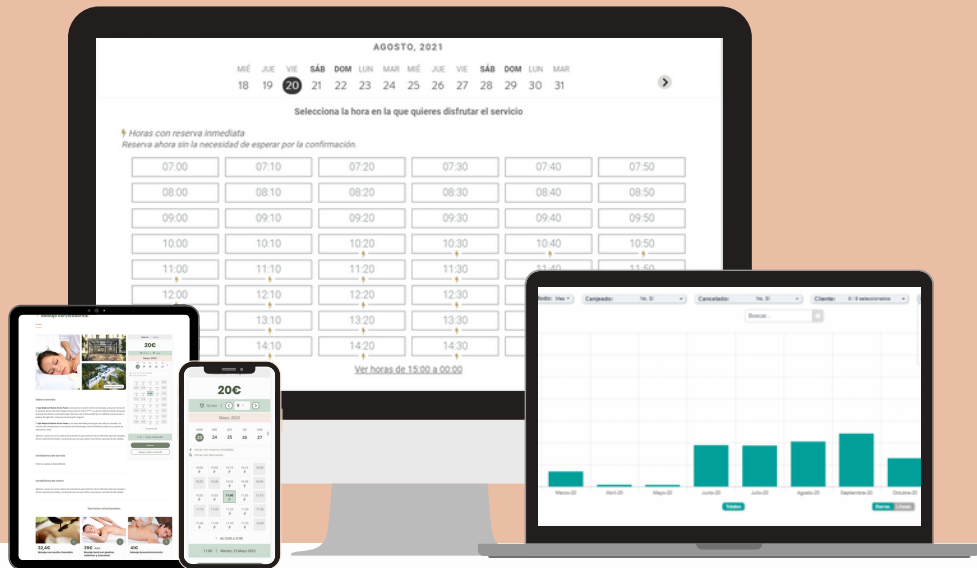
AGOSTO, 2021

| MIÉ | JUE | VIE | SÁB | DOM | LUN | MAR | MIÉ | JUE | VIE | SÁB | DOM | LUN | MAR |
|---|---|---|---|---|---|---|---|---|---|---|---|---|---|
| 18 | 19 | 20 | 21 | 22 | 23 | 24 | 25 | 26 | 27 | 28 | 29 | 30 | 31 |

Selecciona la hora en la que quieres disfrutar el servicio

Horas con reserva inmediata
Reserva ahora sin la necesidad de esperar por la confirmación.

| 07:00 | 07:10 | 07:20 | 07:30 | 07:40 | 07:50 |
|---|---|---|---|---|---|
| 08:00 | 08:10 | 08:20 | 08:30 | 08:40 | 08:50 |
| 09:00 | 09:10 | 09:20 | 09:30 | 09:40 | 09:50 |
| 10:00 | 10:10 | 10:20 | 10:30 | 10:40 | 10:50 |
| 11:00 | 11:10 | 11:20 | 11:30 | 11:40 | 11:50 |
| 12:00 | 12:10 | 12:20 | 12:30 | | |
| | 13:10 | 13:20 | 13:30 | | |
| | 14:10 | 14:20 | 14:30 | | |

Ver horas de 15:00 a 00:00

20€

Mayo, 2023

23 24 25 26 27

20€

Canjeado: | Cancelado: | Cliente:

Buscar...

Marzo-20 Abril-20 Mayo-20 Junio-20 Julio-20 Agosto-20 Septiembre-20 Octubre-20

Todos

32,4€ 39€ 41€